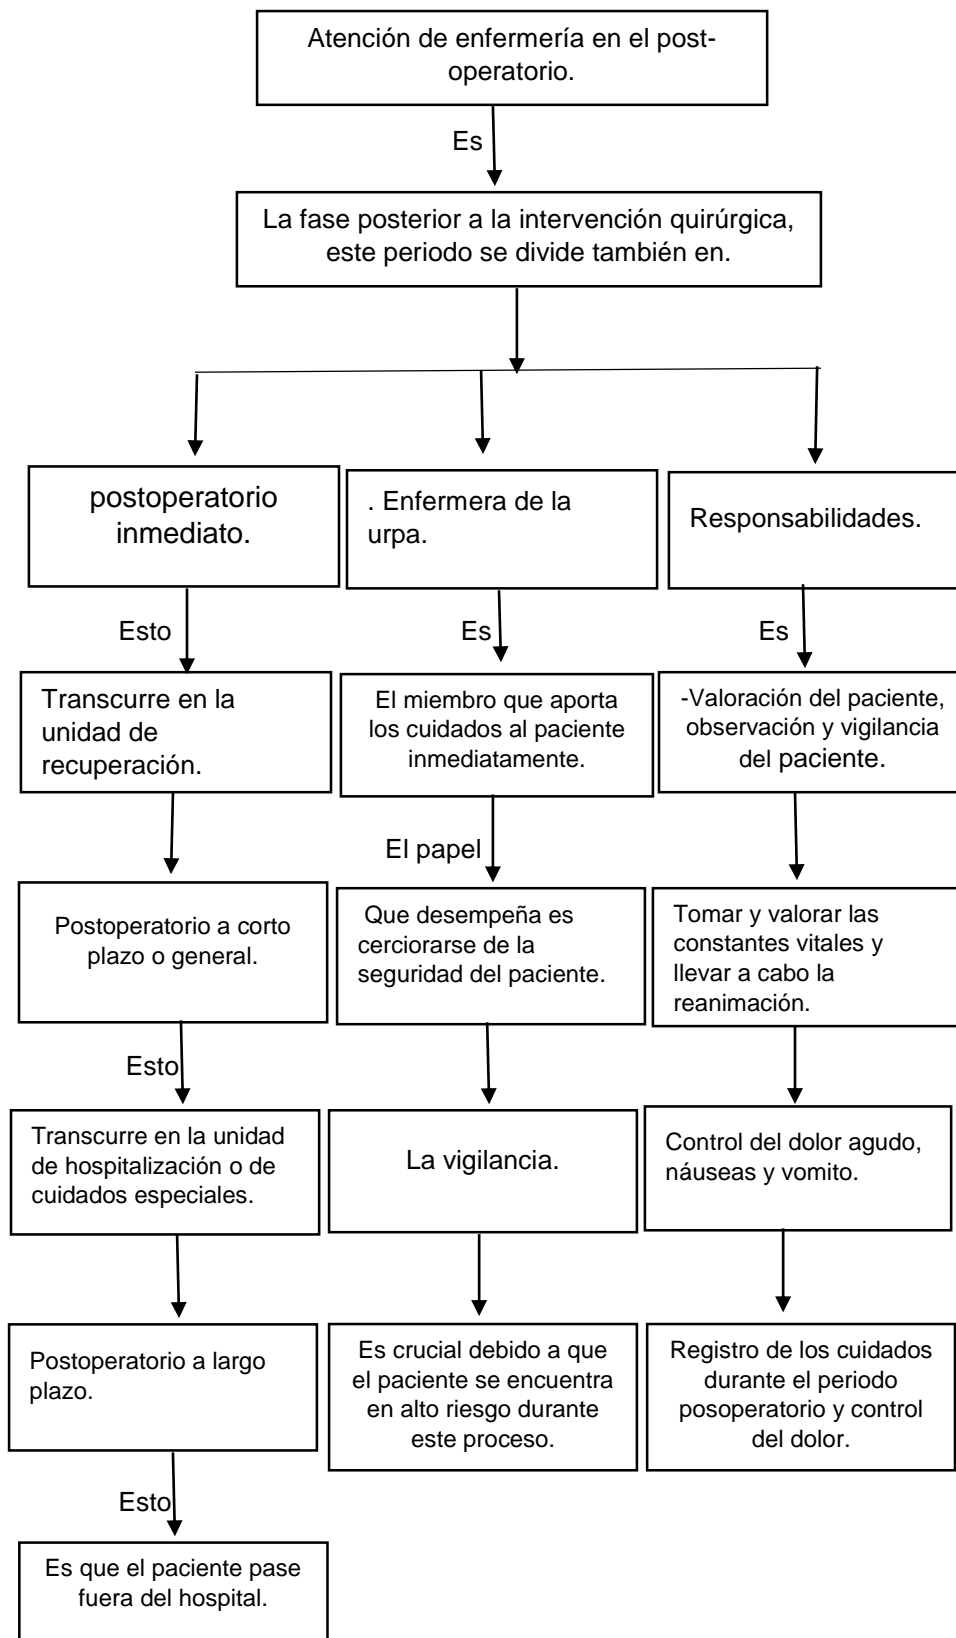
Atención de enfermería en el post-operatorio.

Es

La fase posterior a la intervención quirúrgica, este periodo se divide también en.

postoperatorio inmediato.

Esto

Transcurre en la unidad de recuperación.

Postoperatorio a corto plazo o general.

Esto

Transcurre en la unidad de hospitalización o de cuidados especiales.

Postoperatorio a largo plazo.

Esto

Es que el paciente pase fuera del hospital.

. Enfermera de la urpa.

Es

El miembro que aporta los cuidados al paciente inmediatamente.

El papel

Que desempeña es cerciorarse de la seguridad del paciente.

La vigilancia.

Es crucial debido a que el paciente se encuentra en alto riesgo durante este proceso.

Responsabilidades.

Es

-Valoración del paciente, observación y vigilancia del paciente.

Tomar y valorar las constantes vitales y llevar a cabo la reanimación.

Control del dolor agudo, náuseas y vomito.

Registro de los cuidados durante el periodo posoperatorio y control del dolor.